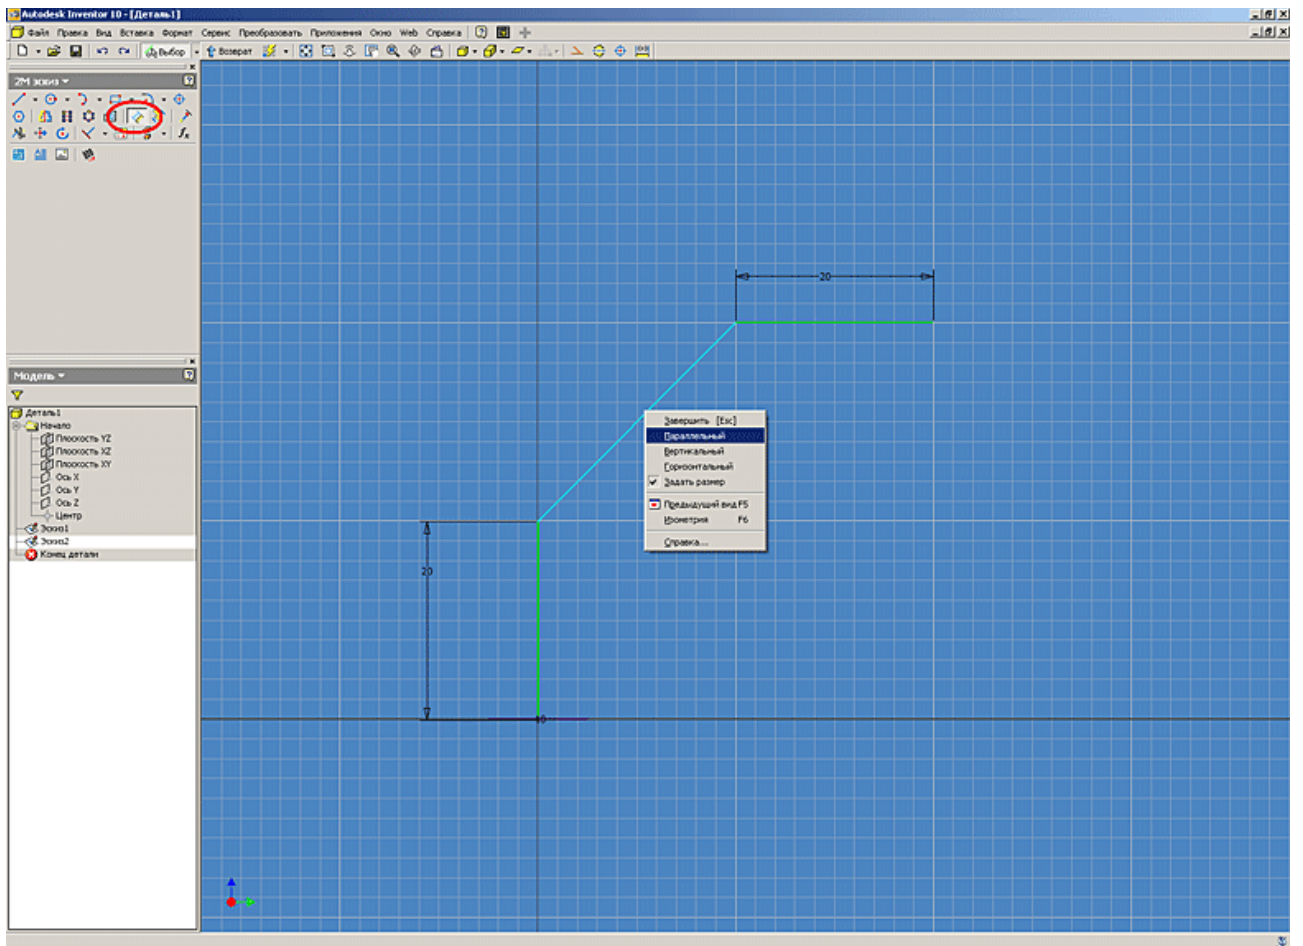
Autodesk Inventor 10 - [Деталь1]

Файл Правка Вид Вставка Формат Сервис Преобразовать Приложения Окно Web Справка

Выбор Возврат

2М эскиз

Модель

Деталь1
Начало
Плоскость YZ
Плоскость XZ
Плоскость XY
Ось X
Ось Y
Ось Z
Центр
Эскиз1
Эскиз2
Конец детали

20

20

Завершить [Esc]
Параллельный
Вертикальный
Горизонтальный
Задать размер
Предыдущий вид F5
Изометрия F6
Справка...